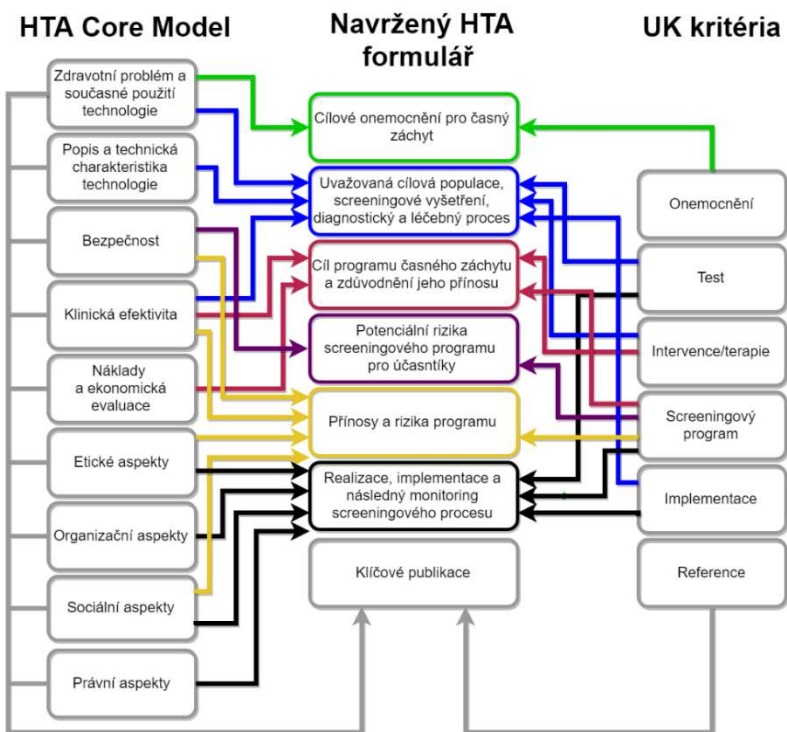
HTA Core Model

Navržený HTA formulář

UK kritéria

Zdravotní problém a současné použití technologie

Popis a technická charakteristika technologie

Bezpečnost

Klinická efektivita

Náklady a ekonomická evaluace

Etické aspekty

Organizační aspekty

Sociální aspekty

Právní aspekty

Cílové onemocnění pro časný záchyt

Uvažovaná cílová populace, screeningové vyšetření, diagnostický a léčebný proces

Cíl programu časného záchytu a zdůvodnění jeho přínosu

Potenciální rizika screeningového programu pro účastníky

Přínosy a rizika programu

Realizace, implementace a následný monitoring screeningového procesu

Klíčové publikace

Onemocnění

Test

Intervence/terapie

Screeningový program

Implementace

Reference